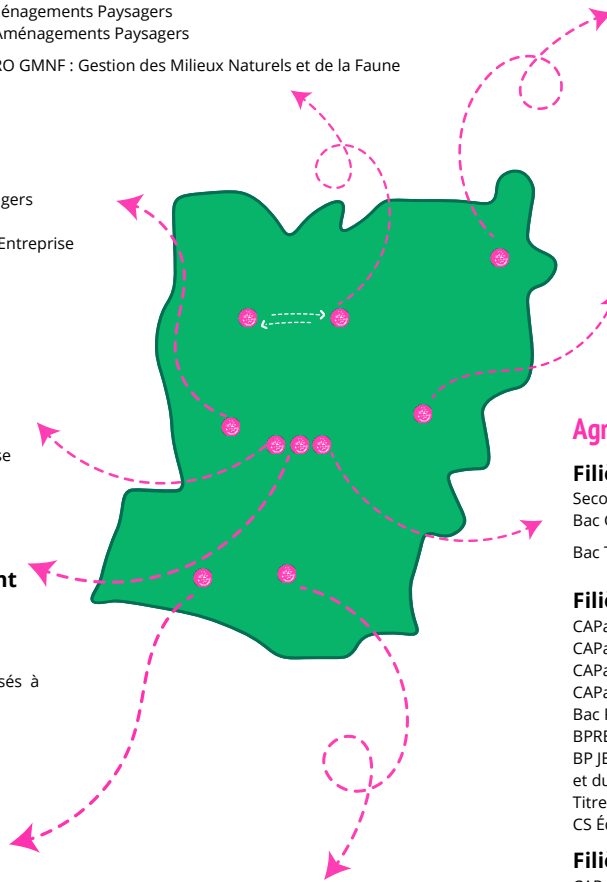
énagements Paysagers
Aménagements Paysagers

RO GMNF : Gestion des Milieux Naturels et de la Faune

gers

Entreprise

se

nt

sés à

Agr

Filiè
Seco
Bac C

Bac T

Filiè
CAPa
CAPa
CAPa
CAPa
Bac I
BPRE
BP JE
et du
Titre
CS Éc

Filiè
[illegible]